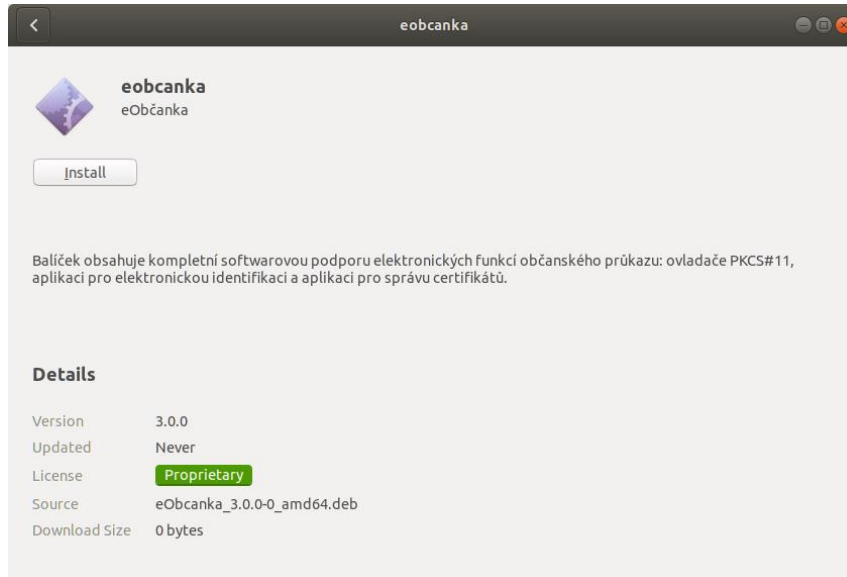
eobcanka

eobcanka
eObčanka

Install

Balíček obsahuje kompletní softwarovou podporu elektronických funkcí občanského průkazu: ovladače PKCS#11, aplikaci pro elektronickou identifikaci a aplikaci pro správu certifikátů.

Details

| | |
|---|---|
| Version | 3.0.0 |
| Updated | Never |
| License | Proprietary |
| Source | eObcanka_3.0.0-0_amd64.deb |
| Download Size | 0 bytes |